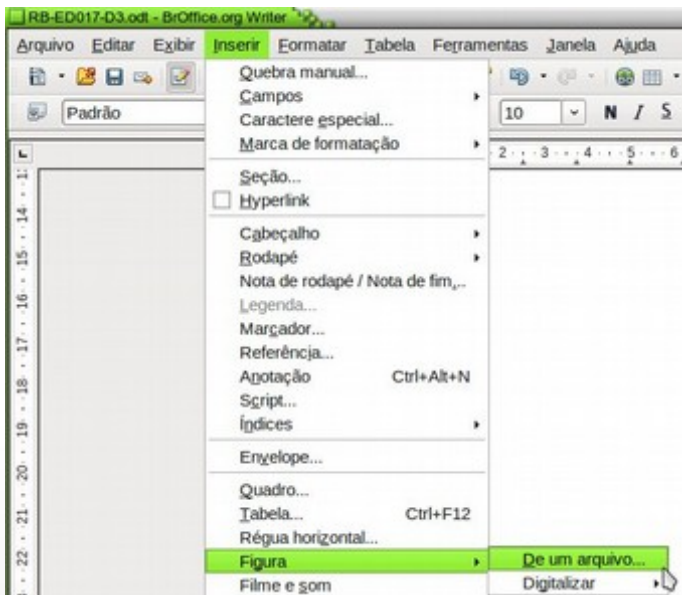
RB-ED017-D3.odt - BrOffice.org Writer

Arquivo Editar Exibir Inserir Formatar Tabela Ferramentas Janela Ajuda

Padrão

10

N I S

Quebra manual...
Campos
Caractere especial...
Marca de formatação
Seção...
Hyperlink
Cabeçalho
Rodapé
Nota de rodapé / Nota de fim...
Legenda...
Marcador...
Referência...
Anotação Ctrl+Alt+N
Script...
Índices
Envelope...
Quadro...
Tabela... Ctrl+F12
Régua horizontal...
Figura
Filme e som

De um arquivo...
Digitalizar

2 · 3 · 4 · 5 · 6

14 15 16 17 18 19 20 21 22